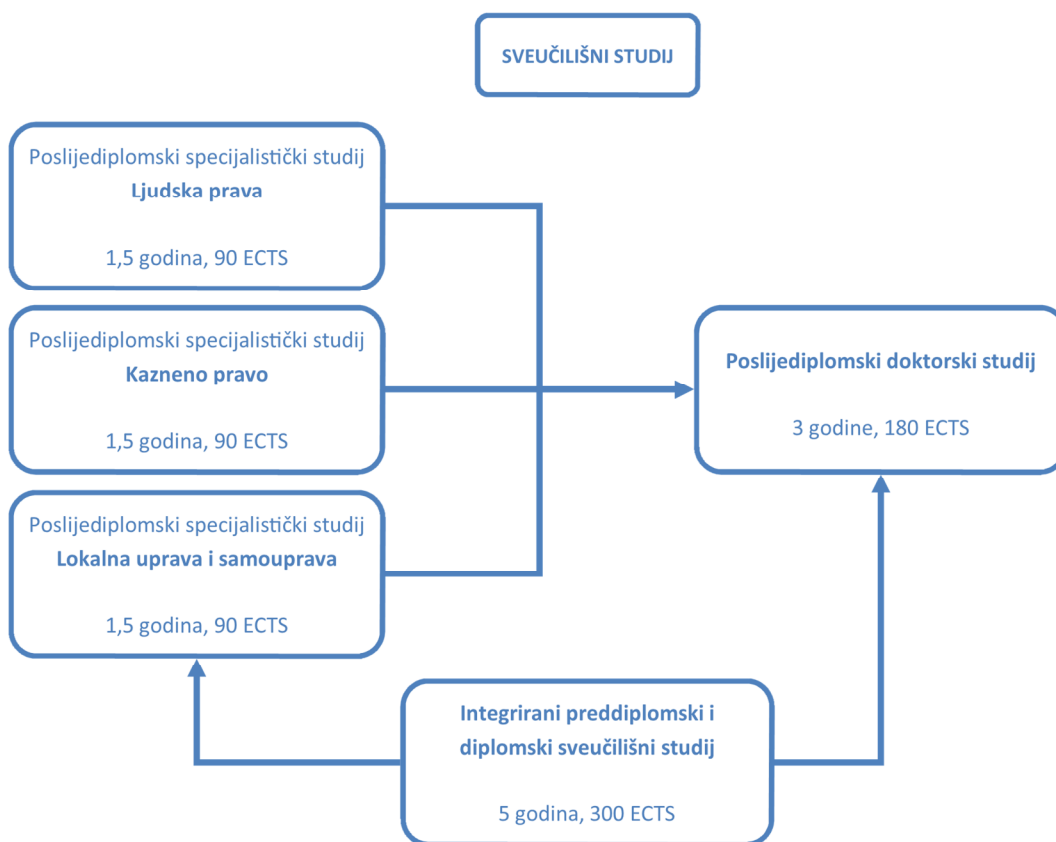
SVEUČILIŠNI STUDIJ

Poslijediplomski specijalistički studij
Ljudska prava

1,5 godina, 90 ECTS

Poslijediplomski specijalistički studij
Kazneno pravo

1,5 godina, 90 ECTS

Poslijediplomski specijalistički studij
Lokalna uprava i samouprava

1,5 godina, 90 ECTS

Poslijediplomski doktorski studij

3 godine, 180 ECTS

Integrirani preddiplomski i diplomski sveučilišni studij

5 godina, 300 ECTS